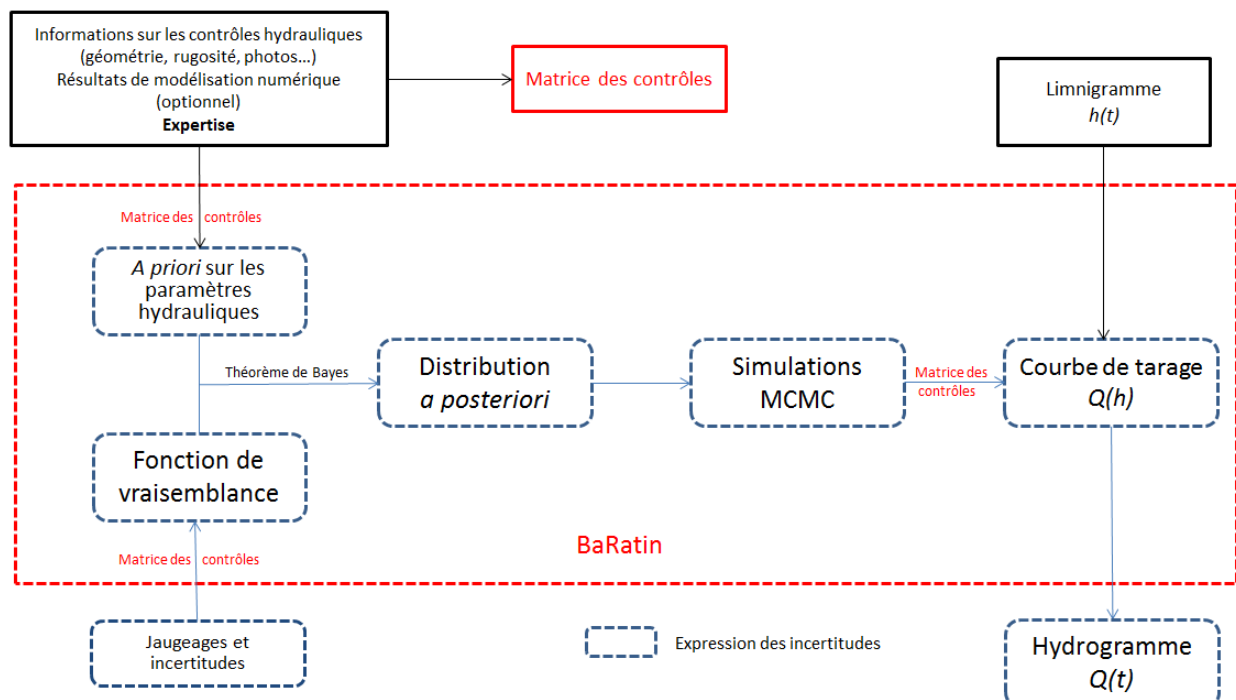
Informations sur les contrôles hydrauliques (géométrie, rugosité, photos…) Résultats de modélisation numérique (optionnel)
Expertise

Matrice des contrôles

Limnigramme
h(t)

Matrice des contrôles

A priori sur les paramètres hydrauliques

Théorème de Bayes

Distribution
a posteriori

Simulations MCMC

Matrice des contrôles

Courbe de tarage
Q(h)

Fonction de vraisemblance

BaRatin

Matrice des contrôles

Jaugeages et incertitudes

Expression des incertitudes

Hydrogramme
Q(t)